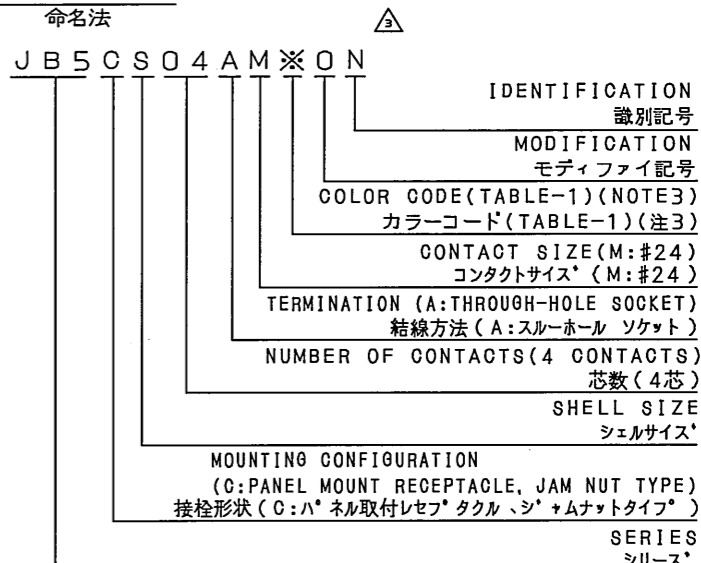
命名法

3

J B 5 C S 0 4 A M ※ 0 N

IDENTIFICATION
識別記号

MODIFICATION
モディファイ記号

COLOR CODE(TABLE-1)(NOTE3)
カラーコード(TABLE-1)(注3)

CONTACT SIZE(M:#24)
コンタクトサイズ(M:#24)

TERMINATION (A:THROUGH-HOLE SOCKET)
結線方法(A:スルーホール ソケット)

NUMBER OF CONTACTS(4 CONTACTS)
芯数(4芯)

SHELL SIZE
シェルサイズ

MOUNTING CONFIGURATION
(C:PANEL MOUNT RECEPTACLE, JAM NUT TYPE)
接栓形状(C:パネル取付レセプタクル、ジャムナットタイプ)

SERIES
シリーズ